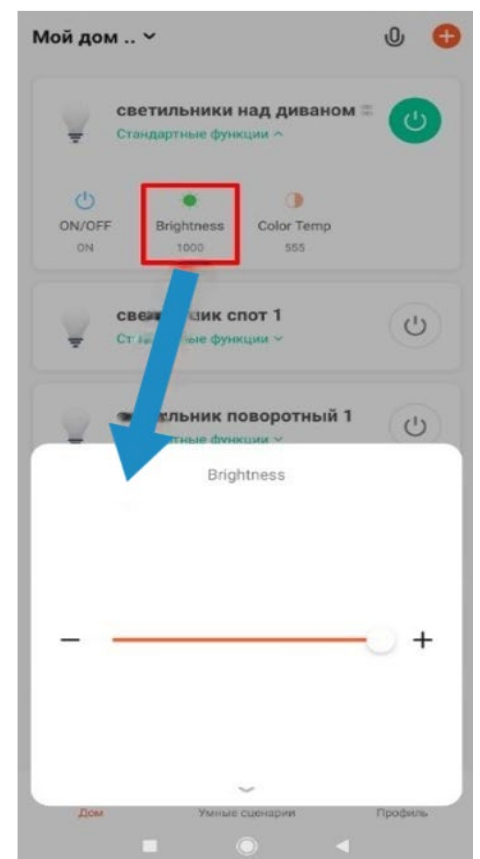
Мой дом ..

светильники над диваном
Стандартные функции

ON/OFF
ON

Brightness
1000

Color Temp
555

све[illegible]ник спот 1
Ст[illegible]ые функции

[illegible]тльник поворотный 1
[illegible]тные функции

Brightness

−

+

Дом

Умные сценарии

Профиль